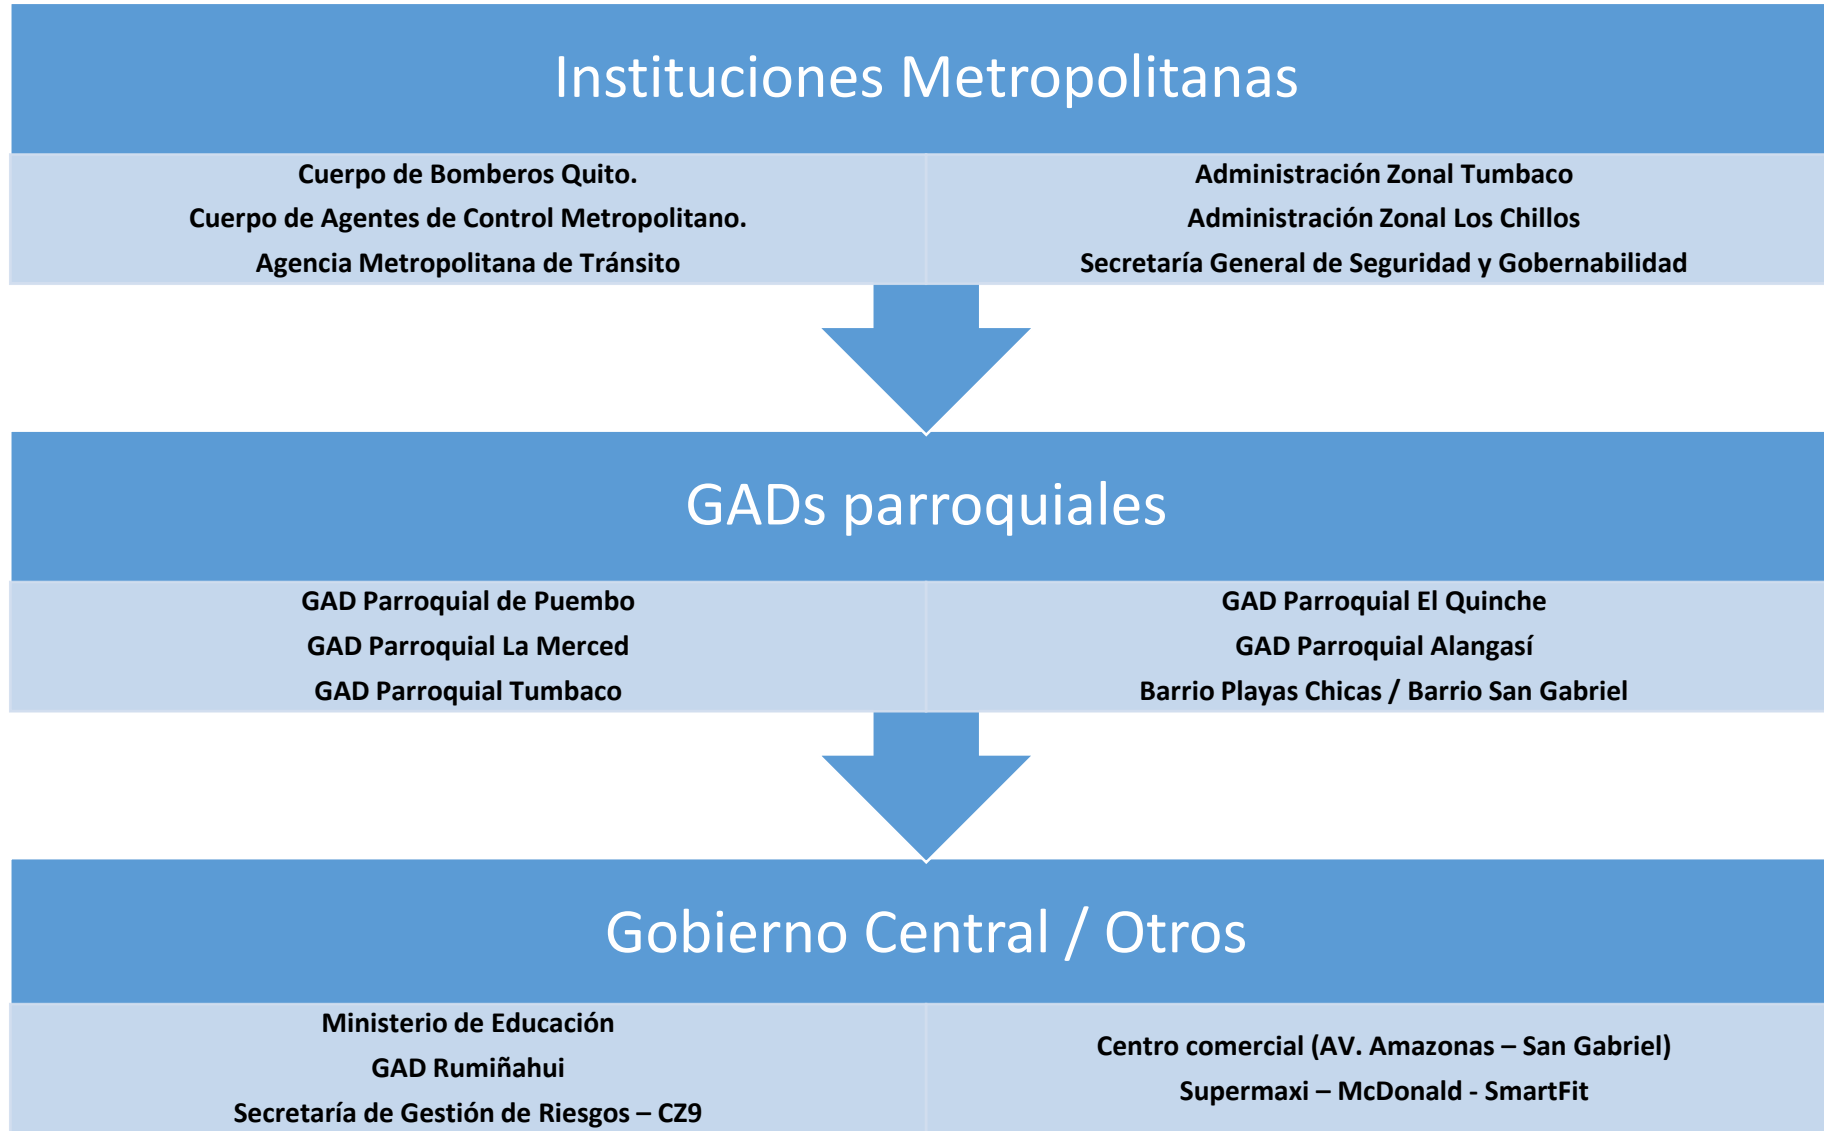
Instituciones Metropolitanas

Cuerpo de Bomberos Quito.
Cuerpo de Agentes de Control Metropolitano.
Agencia Metropolitana de Tránsito

Administración Zonal Tumbaco
Administración Zonal Los Chillos
Secretaría General de Seguridad y Gobernabilidad

GADs parroquiales

GAD Parroquial de Puembo
GAD Parroquial La Merced
GAD Parroquial Tumbaco

GAD Parroquial El Quinche
GAD Parroquial Alangasí
Barrio Playas Chicas / Barrio San Gabriel

Gobierno Central / Otros

Ministerio de Educación
GAD Rumiñahui
Secretaría de Gestión de Riesgos – CZ9

Centro comercial (AV. Amazonas – San Gabriel)
Supermaxi – McDonald - SmartFit